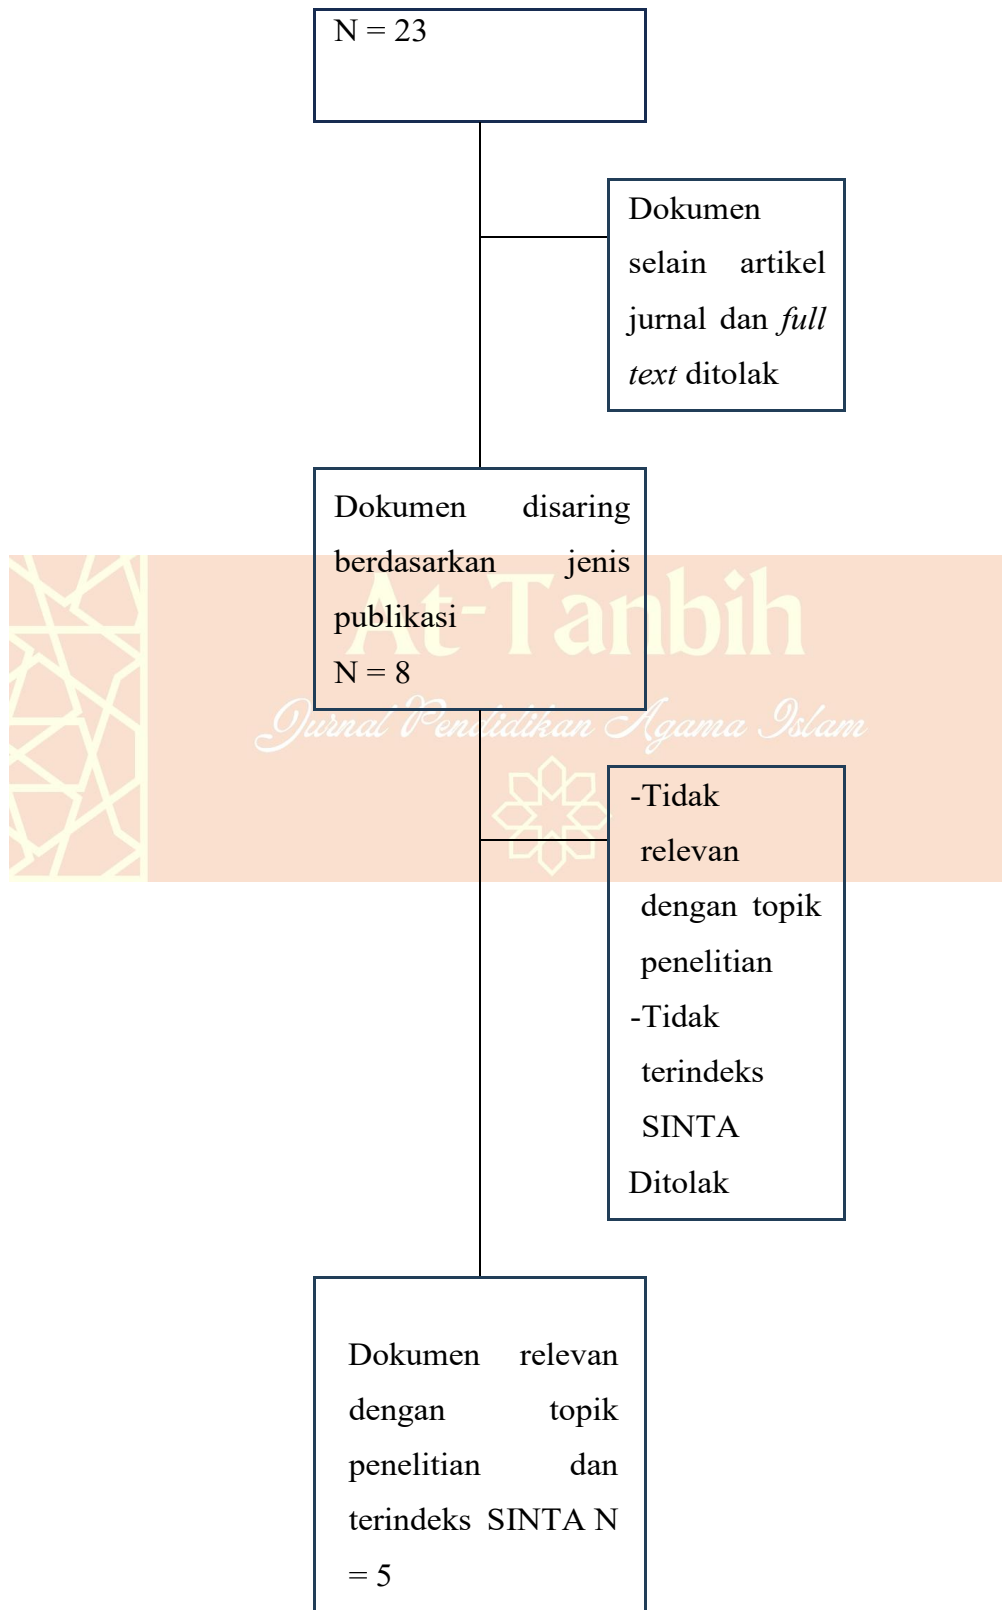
N = 23

Dokumen selain artikel jurnal dan *full text* ditolak

Dokumen disaring berdasarkan jenis publikasi
N = 8

At-Tanbih
Jurnal Pendidikan Agama Islam

-Tidak relevan dengan topik penelitian
-Tidak terindeks SINTA
Ditolak

Dokumen relevan dengan topik penelitian dan terindeks SINTA N = 5